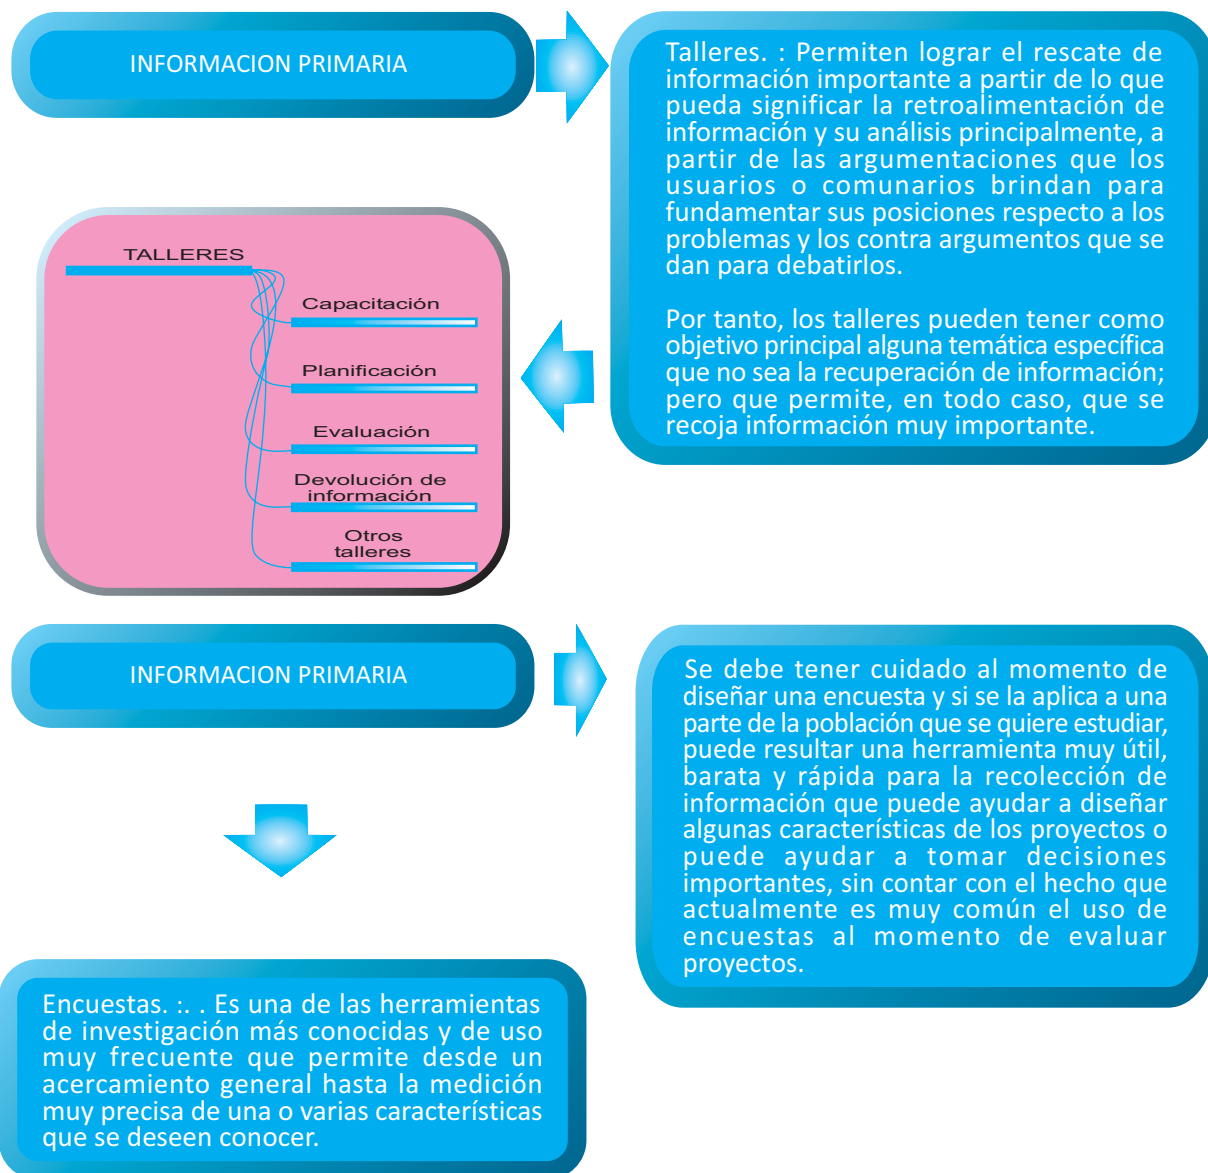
INFORMACION PRIMARIA

Talleres. : Permiten lograr el rescate de información importante a partir de lo que pueda significar la retroalimentación de información y su análisis principalmente, a partir de las argumentaciones que los usuarios o comunarios brindan para fundamentar sus posiciones respecto a los problemas y los contra argumentos que se dan para debatirlos.

Por tanto, los talleres pueden tener como objetivo principal alguna temática específica que no sea la recuperación de información; pero que permite, en todo caso, que se recoja información muy importante.

TALLERES

Capacitación

Planificación

Evaluación

Devolución de información

Otros talleres

INFORMACION PRIMARIA

Se debe tener cuidado al momento de diseñar una encuesta y si se la aplica a una parte de la población que se quiere estudiar, puede resultar una herramienta muy útil, barata y rápida para la recolección de información que puede ayudar a diseñar algunas características de los proyectos o puede ayudar a tomar decisiones importantes, sin contar con el hecho que actualmente es muy común el uso de encuestas al momento de evaluar proyectos.

Encuestas. :. . Es una de las herramientas de investigación más conocidas y de uso muy frecuente que permite desde un acercamiento general hasta la medición muy precisa de una o varias características que se deseen conocer.